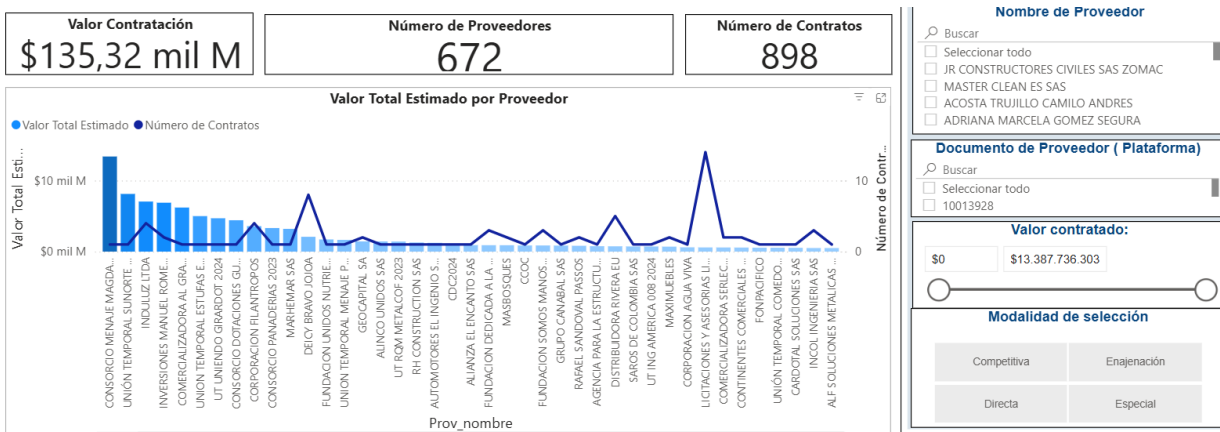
Valor Contratación
$135,32 mil M

Número de Proveedores
672

Número de Contratos
898

Nombre de Proveedor
Buscar
Seleccionar todo
JR CONSTRUCTORES CIVILES SAS ZOMAC
MASTER CLEAN ES SAS
ACOSTA TRUJILLO CAMILO ANDRES
ADRIANA MARCELA GOMEZ SEGURA

Valor Total Estimado por Proveedor
Valor Total Estimado Número de Contratos
Valor Total Esti...
$10 mil M
$0 mil M
10
0
Número de Contr...
CONSORCIO MENAJE MAGDA...
UNIÓN TEMPORAL SUNORTE ...
INDULIZ LTDA
INVERSIONES MANUEL ROME...
COMERCIALIZADORA AL GRA...
UNION TEMPORAL ESTUFAS E...
UT UNIENDO GIRARDOT 2024
CONSORCIO DOTACIONES GU...
CORPORACION FILANTROPOS
CONSORCIO PANADERIAS 2023
MARHEMAR SAS
DEICY BRAVO JOJOA
FUNDACION UNIDOS NUTRIE...
UNION TEMPORAL MENAJE P...
GEOCAPITAL SA
ALINCO UNIDOS SAS
UT RQM METALCOF 2023
RH CONSTRUCTION SAS
AUTOMOTORES EL INGENIO S...
CDC2024
ALIANZA EL ENCANTO SAS
FUNDACION DEDICADA A LA ...
MASBOSQUES
CCOC
FUNDACION SOMOS MANOS ...
GRUPO CANABAL SAS
RAFAEL SANDOVAL PASSOS
AGENCIA PARA LA ESTRUCTU...
DISTRIBUIDORA RIVERA EU
SAROS DE COLOMBIA SAS
UT ING AMERICA 008 2024
MAXIMUEBLES
CORPORACION AGUA VIVA
LICITACIONES Y ASESORIAS I...
COMERCIALIZADORA SERLEC...
CONTINENTES COMERCIALES ...
FONPACIFICO
UNIÓN TEMPORAL COMEDO...
CARDOTAL SOLUCIONES SAS
INCOL INGENIERIA SAS
ALF SOLUCIONES METALICAS ...
Prov_nombre

Documento de Proveedor ( Plataforma)
Buscar
Seleccionar todo
10013928

Valor contratado:
$0
$13.387.736.303

Modalidad de selección
Competitiva
Enajenación
Directa
Especial